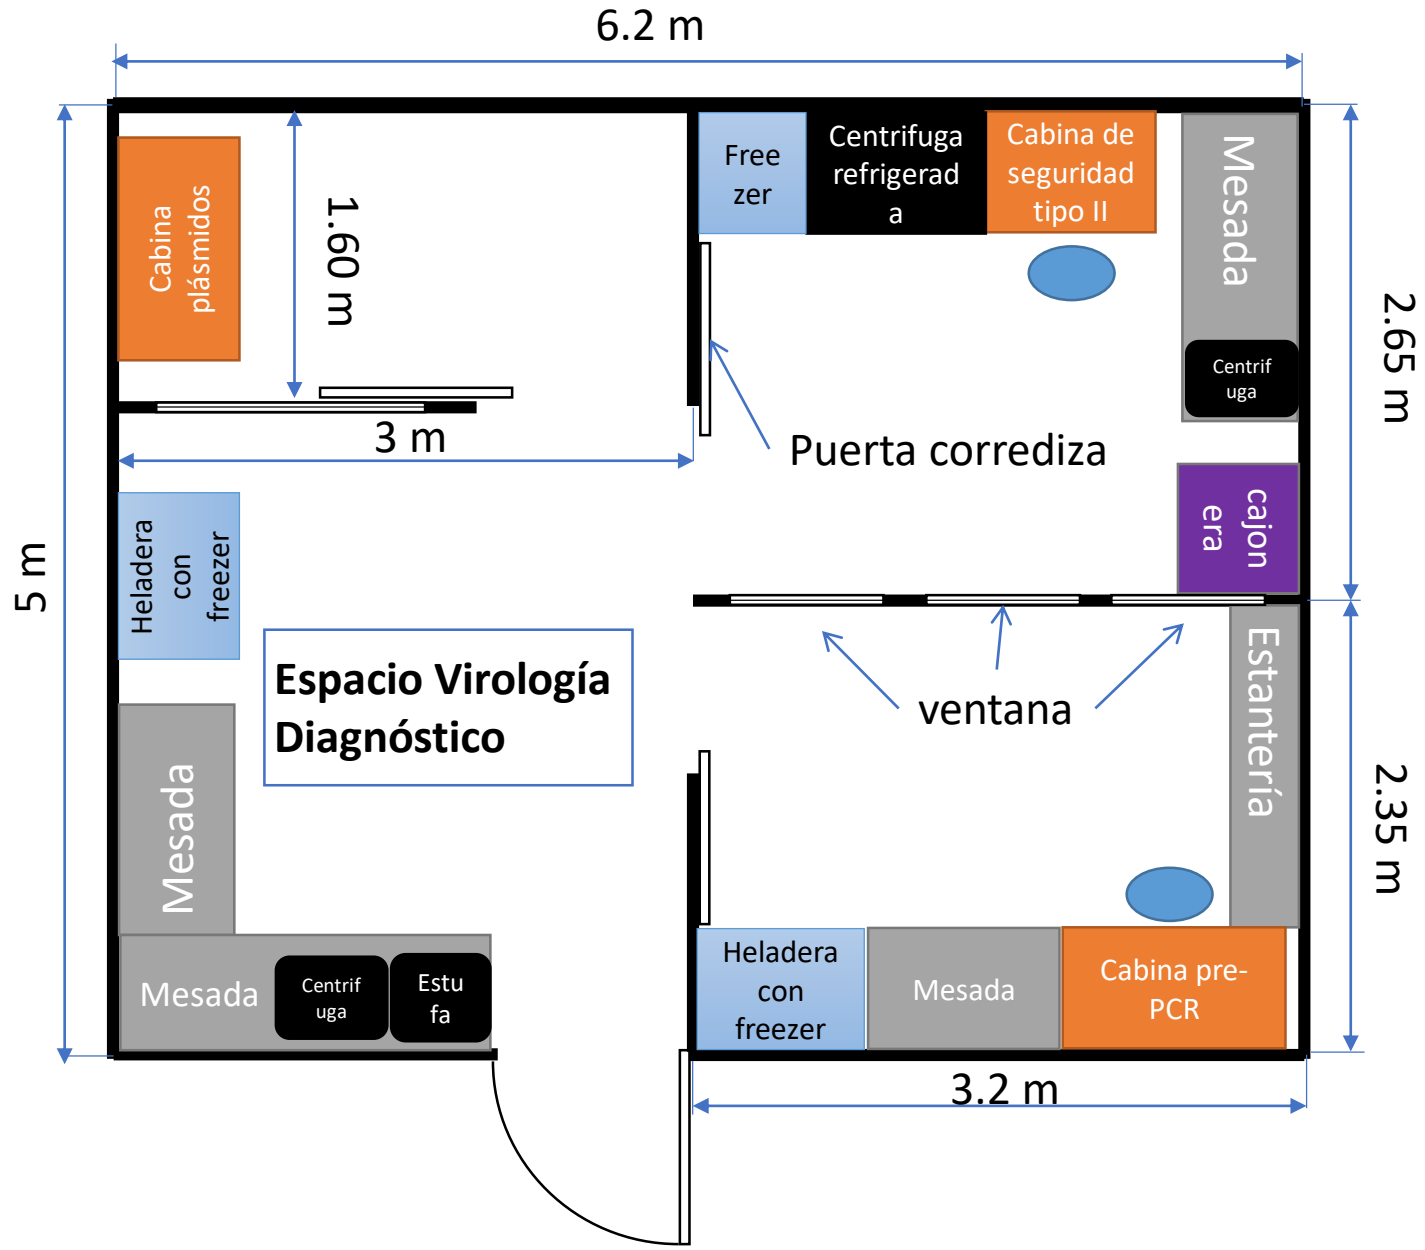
6.2 m

5 m

Cabina plásmidos

1.60 m

3 m

Free zer

Centrifuga refrigerad a

Cabina de seguridad tipo II

Mesada

Centrif uga

2.65 m

Puerta corrediza

cajon era

Heladera con freezer

Espacio Virología Diagnóstico

ventana

Estantería

2.35 m

Mesada

Mesada

Centrif uga

Estu fa

Heladera con freezer

Mesada

Cabina pre-PCR

3.2 m